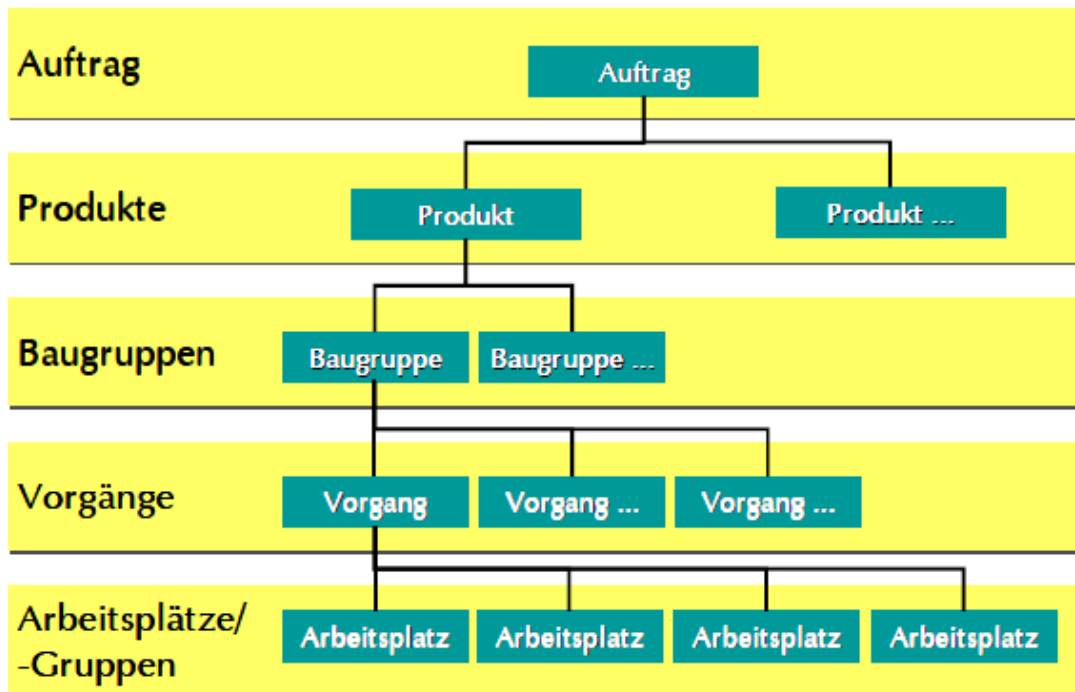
Auftrag

Auftrag

Produkte

Produkt

Produkt ...

Baugruppen

Baugruppe

Baugruppe ...

Vorgänge

Vorgang

Vorgang ...

Vorgang ...

Arbeitsplätze/ -Gruppen

Arbeitsplatz

Arbeitsplatz

Arbeitsplatz

Arbeitsplatz